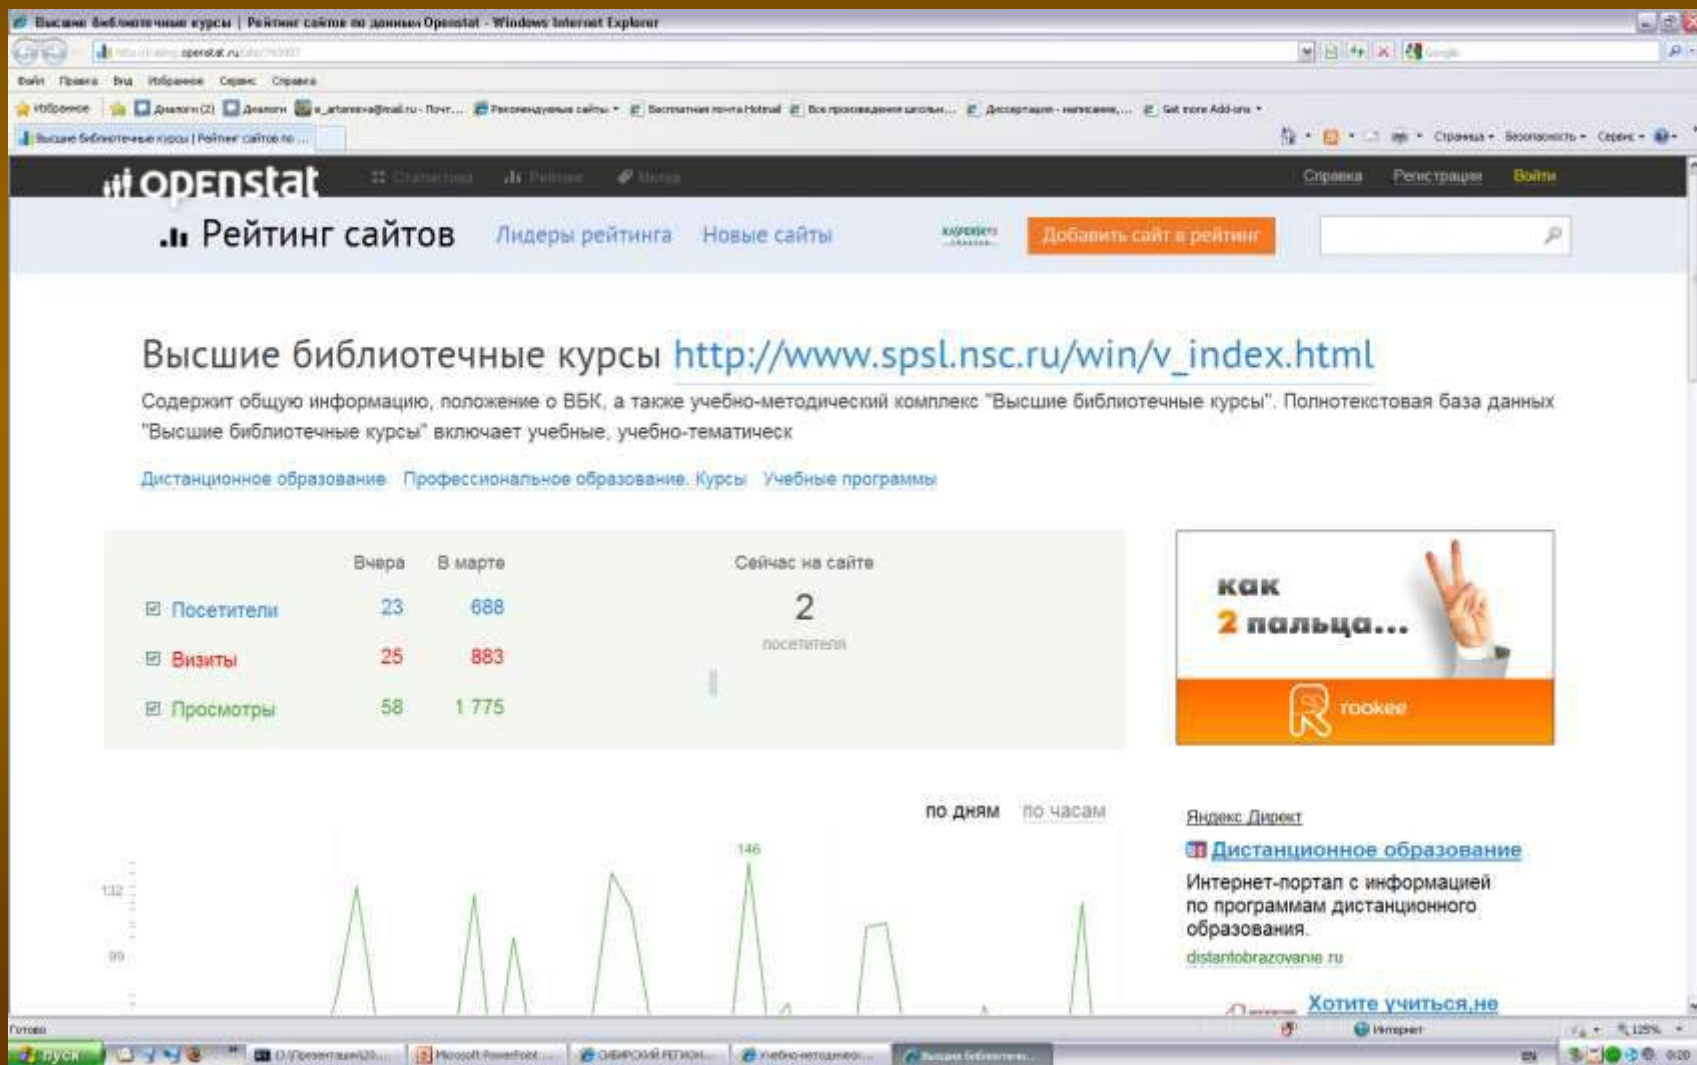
Высшие библиотечные курсы | Рейтинг сайтов по данным Openstat - Windows Internet Explorer

openstat.ru

Файл Правка Вид Избранное Сервис Справка

Избранное Диалоги (2) Диалоги Рекомендуемые сайты Бесплатная почта Hotmail Get more Add-ons

Высшие библиотечные курсы | Рейтинг сайтов по ...

Страница Безопасность Сервис

openstat

Справка Регистрация Войти

Рейтинг сайтов Лидеры рейтинга Новые сайты Добавить сайт в рейтинг

Высшие библиотечные курсы http://www.spsl.nsc.ru/win/v_index.html

Содержит общую информацию, положение о ВБК, а также учебно-методический комплекс "Высшие библиотечные курсы". Полнотекстовая база данных "Высшие библиотечные курсы" включает учебные, учебно-тематическ

Дистанционное образование Профессиональное образование. Курсы Учебные программы

| | Вчера | В марте |
|---|---|---|
| Посетители | 23 | 688 |
| Визиты | 25 | 883 |
| Просмотры | 58 | 1 775 |

Сейчас на сайте
2
посетителя

как
2 пальца...
rookee

по дням по часам

146
132
99

Яндекс Директ
Дистанционное образование
Интернет-портал с информацией по программам дистанционного образования.
distantobrazovanie.ru
Хотите учиться,не

Готово Интернет 125%

пуск Microsoft PowerPoint СИБИРСКИЙ РЕГИОН... учебно-методическ... Высшие библиотечн... EN